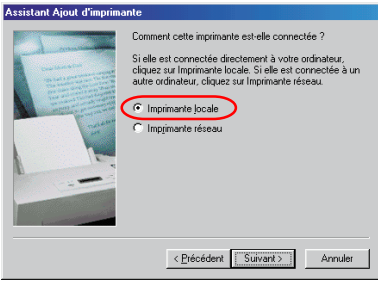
Assistant Ajout d'imprimante

Comment cette imprimante est-elle connectée ?

Si elle est connectée directement à votre ordinateur, cliquez sur Imprimante locale. Si elle est connectée à un autre ordinateur, cliquez sur Imprimante réseau.

Imprimante locale

Imprimante réseau

< Précédent

Suivant >

Annuler